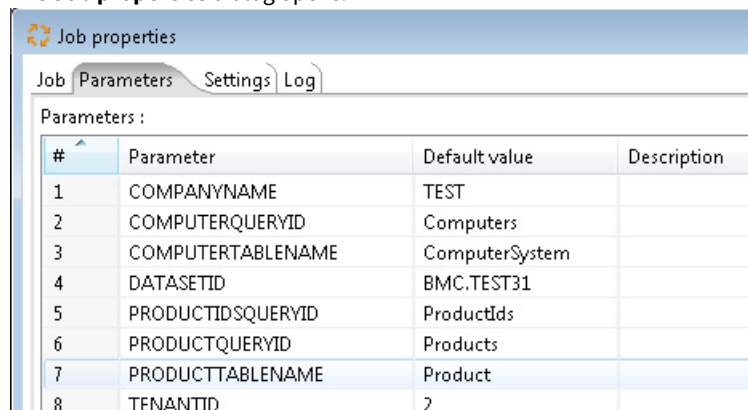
Job properties

Job Parameters Settings Log

Parameters :

| # | Parameter | Default value | Description |
|---|---|---|---|
| 1 | COMPANYNAME | TEST | |
| 2 | COMPUTERQUERYID | Computers | |
| 3 | COMPUTERTABLENAME | ComputerSystem | |
| 4 | DATASETID | BMC.TEST31 | |
| 5 | PRODUCTIDSQUERYID | ProductIds | |
| 6 | PRODUCTQUERYID | Products | |
| 7 | PRODUCTTABLENAME | Product | |
| 8 | TENANTID | 2 | |